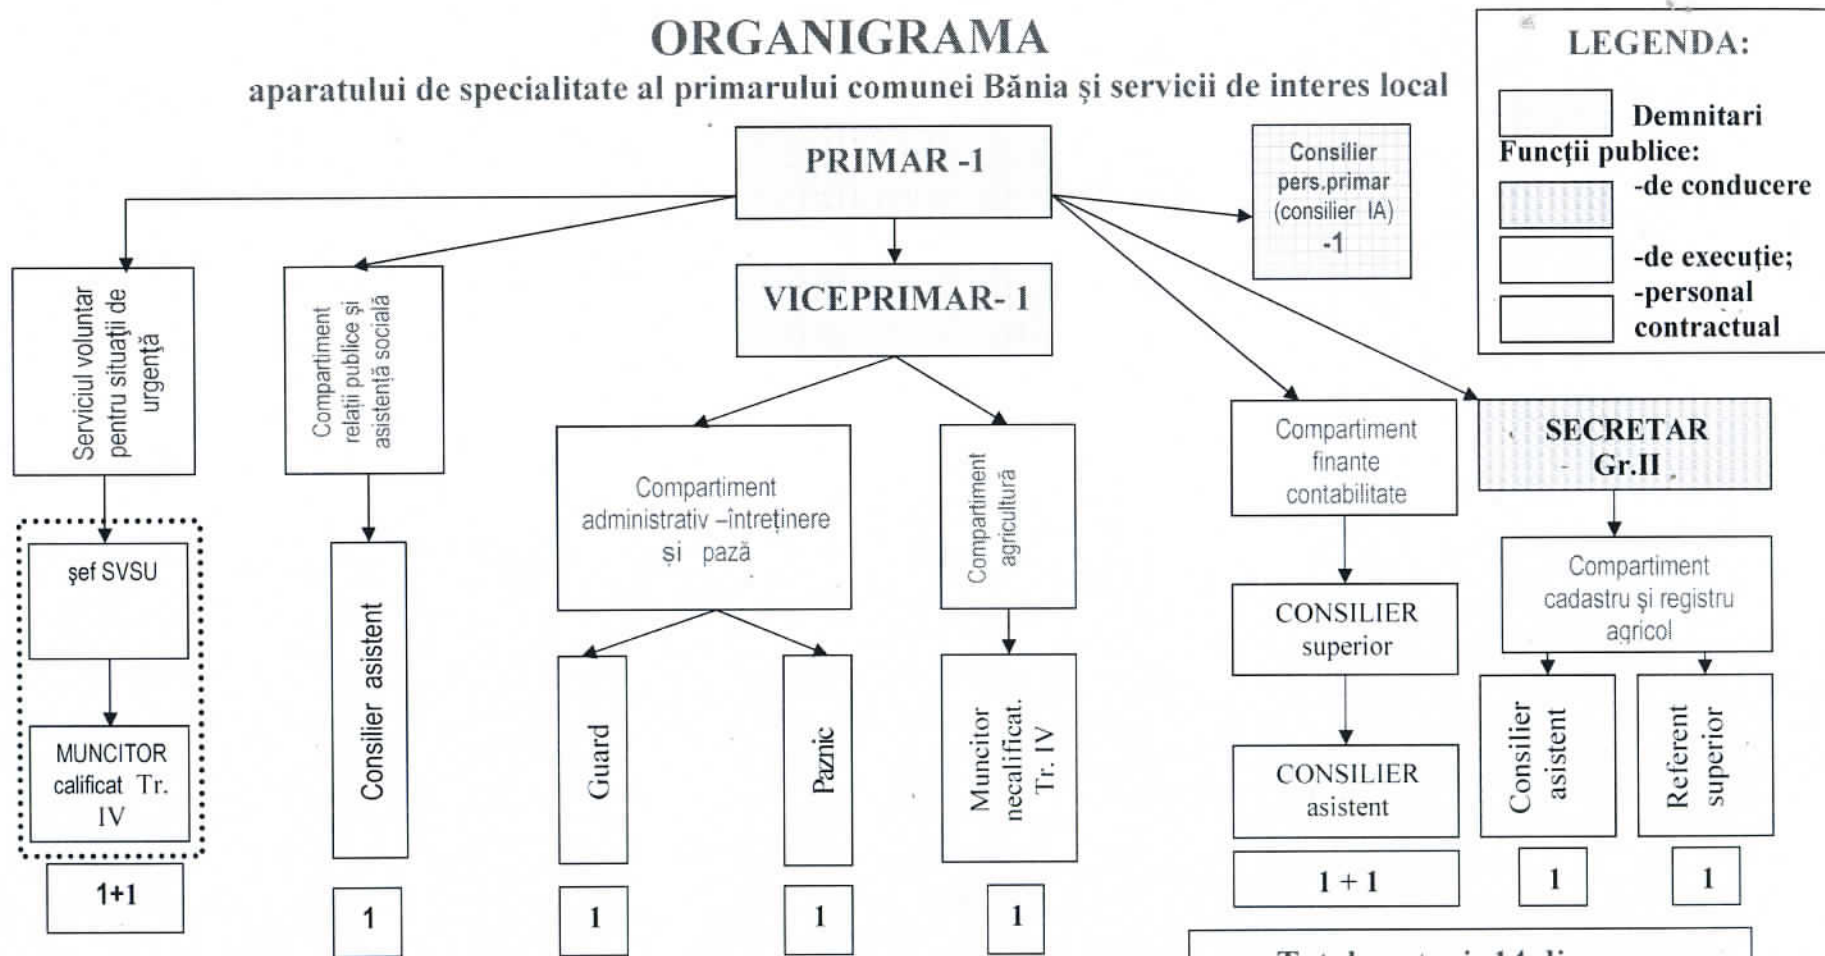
ORGANIGRAMA

aparatului de specialitate al primarului comunei Bănia şi servicii de interes local

LEGENDA:

Demnitari

Funcţii publice:

-de conducere

-de execuţie;

-personal contractual

PRIMAR -1

Consilier pers.primar (consilier IA) -1

VICEPRIMAR- 1

Serviciul voluntar pentru situaţii de urgenţă

Compartiment relaţii publice şi asistenţă socială

Compartiment administrativ –întreţinere şi pază

Compartiment agricultură

Compartiment finante contabilitate

SECRETAR Gr.II

şef SVSU

MUNCITOR calificat Tr. IV

1+1

Consilier asistent

1

Guard

1

Paznic

1

Muncitor necalificat. Tr. IV

1

CONSILIER superior

CONSILIER asistent

1 + 1

Compartiment cadastru şi registru agricol

Consilier asistent

1

Referent superior

1

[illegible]